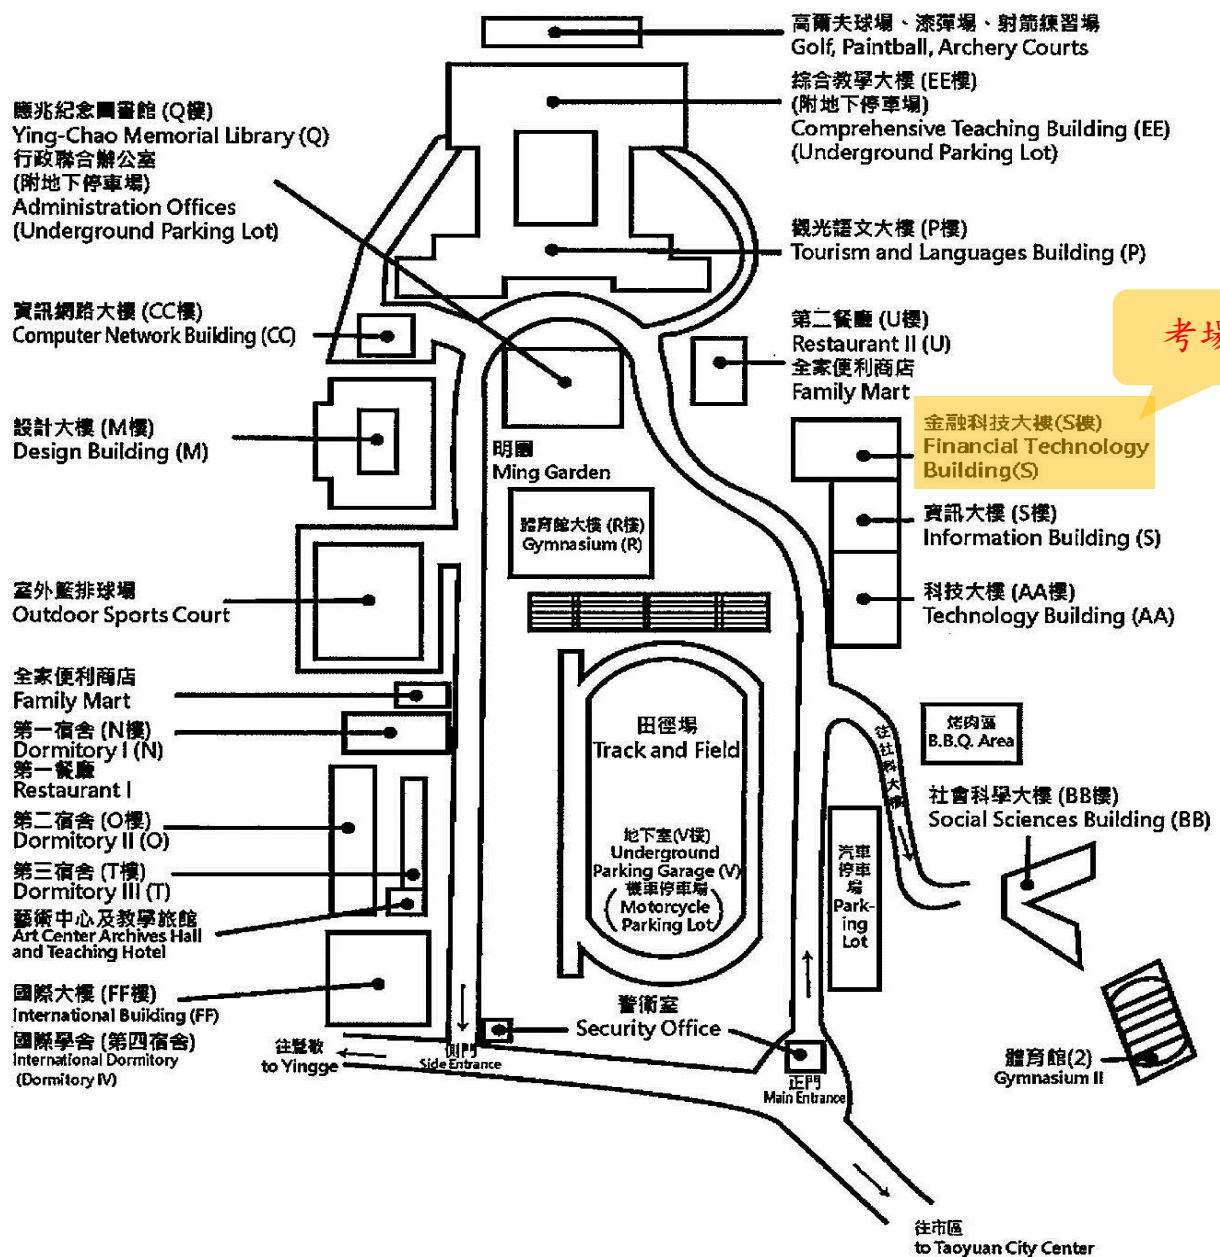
高爾夫球場、漆彈場、射箭練習場
Golf, Paintball, Archery Courts

綜合教學大樓 (EE樓)
(附地下停車場)
Comprehensive Teaching Building (EE)
(Underground Parking Lot)

應兆紀念圖書館 (Q樓)
Ying-Chao Memorial Library (Q)
行政聯合辦公室
(附地下停車場)
Administration Offices
(Underground Parking Lot)

觀光語文大樓 (P樓)
Tourism and Languages Building (P)

資訊網路大樓 (CC樓)
Computer Network Building (CC)

第二餐廳 (U樓)
Restaurant II (U)
全家便利商店
Family Mart

考場

金融科技大樓(S棟)
Financial Technology Building(S)

設計大樓 (M樓)
Design Building (M)

明園
Ming Garden

體育館大樓 (R樓)
Gymnasium (R)

資訊大樓 (S樓)
Information Building (S)

室外籃排球場
Outdoor Sports Court

科技大樓 (AA樓)
Technology Building (AA)

全家便利商店
Family Mart

第一宿舍 (N樓)
Dormitory I (N)
第一餐廳
Restaurant I

田徑場
Track and Field

烤肉區
B.B.Q. Area

往社科大樓

社會科學大樓 (BB樓)
Social Sciences Building (BB)

第二宿舍 (O樓)
Dormitory II (O)

第三宿舍 (T樓)
Dormitory III (T)

地下室(V樓)
Underground Parking Garage (V)
機車停車場
Motorcycle Parking Lot

汽車停車場
Parking Lot

藝術中心及教學旅館
Art Center Archives Hall and Teaching Hotel

國際大樓 (FF樓)
International Building (FF)

國際學舍 (第四宿舍)
International Dormitory (Dormitory IV)

往鶯歌
to Yingge

側門
Side Entrance

警衛室
Security Office

正門
Main Entrance

體育館(2)
Gymnasium II

往市區
to Taoyuan City Center